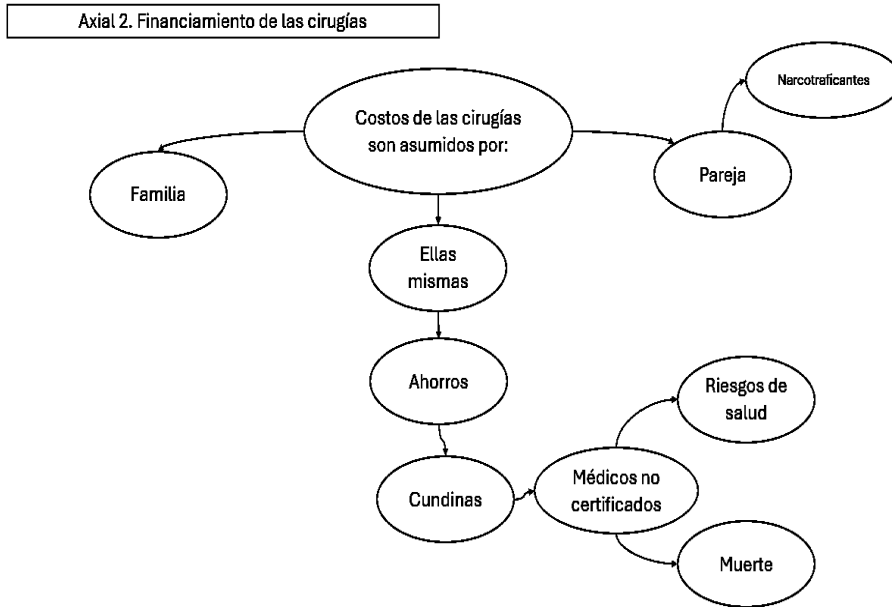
Axial 2. Financiamiento de las cirugías

Costos de las cirugías son asumidos por:

Narcotraficantes

Familia

Pareja

Ellas mismas

Ahorros

Riesgos de salud

Cundinas

Médicos no certificados

Muerte